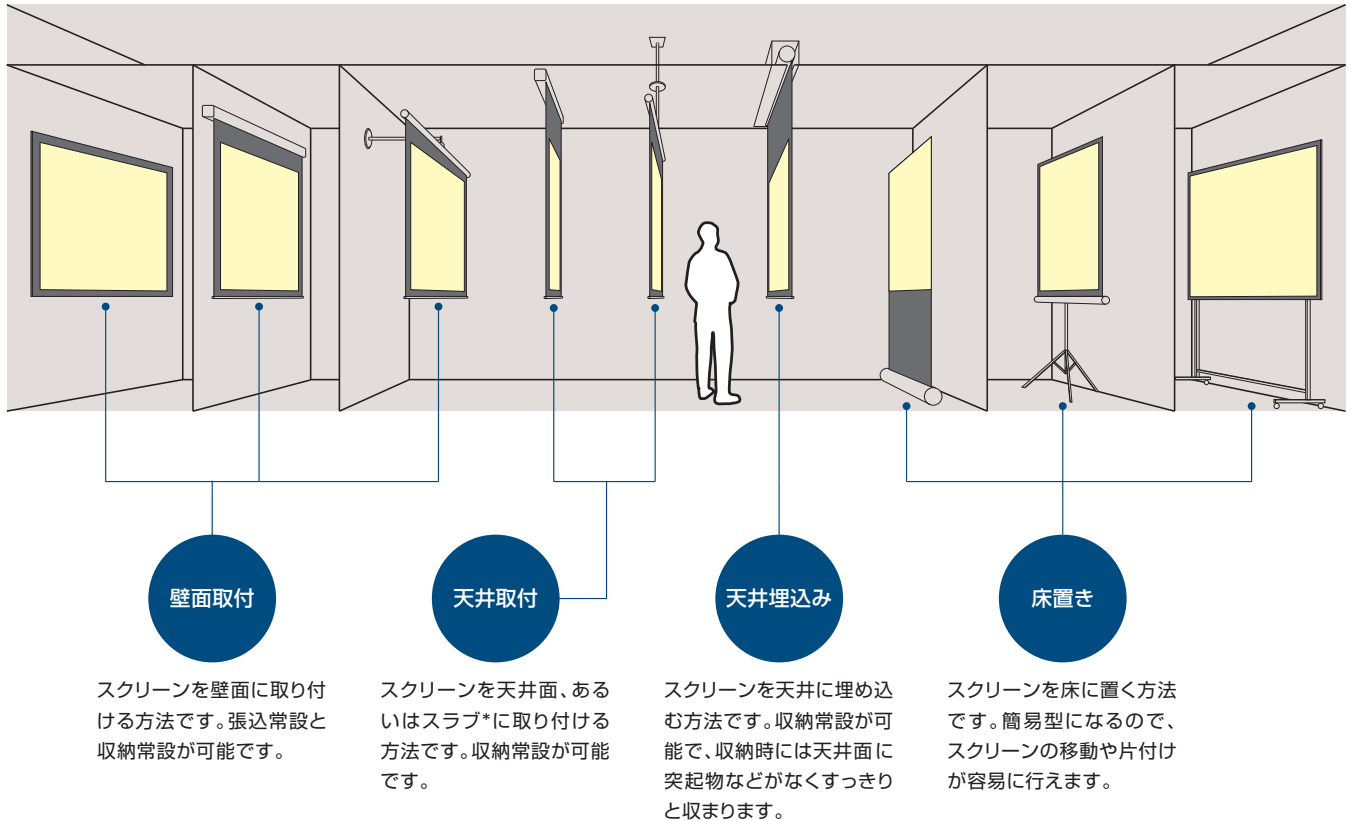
壁面取付

スクリーンを壁面に取り付ける方法です。張込常設と収納常設が可能です。

天井取付

スクリーンを天井面、あるいはスラブ*に取り付ける方法です。収納常設が可能です。

天井埋込み

スクリーンを天井に埋め込む方法です。収納常設が可能で、収納時には天井面に突起物などがなくすっきりと収まります。

床置き

スクリーンを床に置く方法です。簡易型になるので、スクリーンの移動や片付けが容易に行えます。